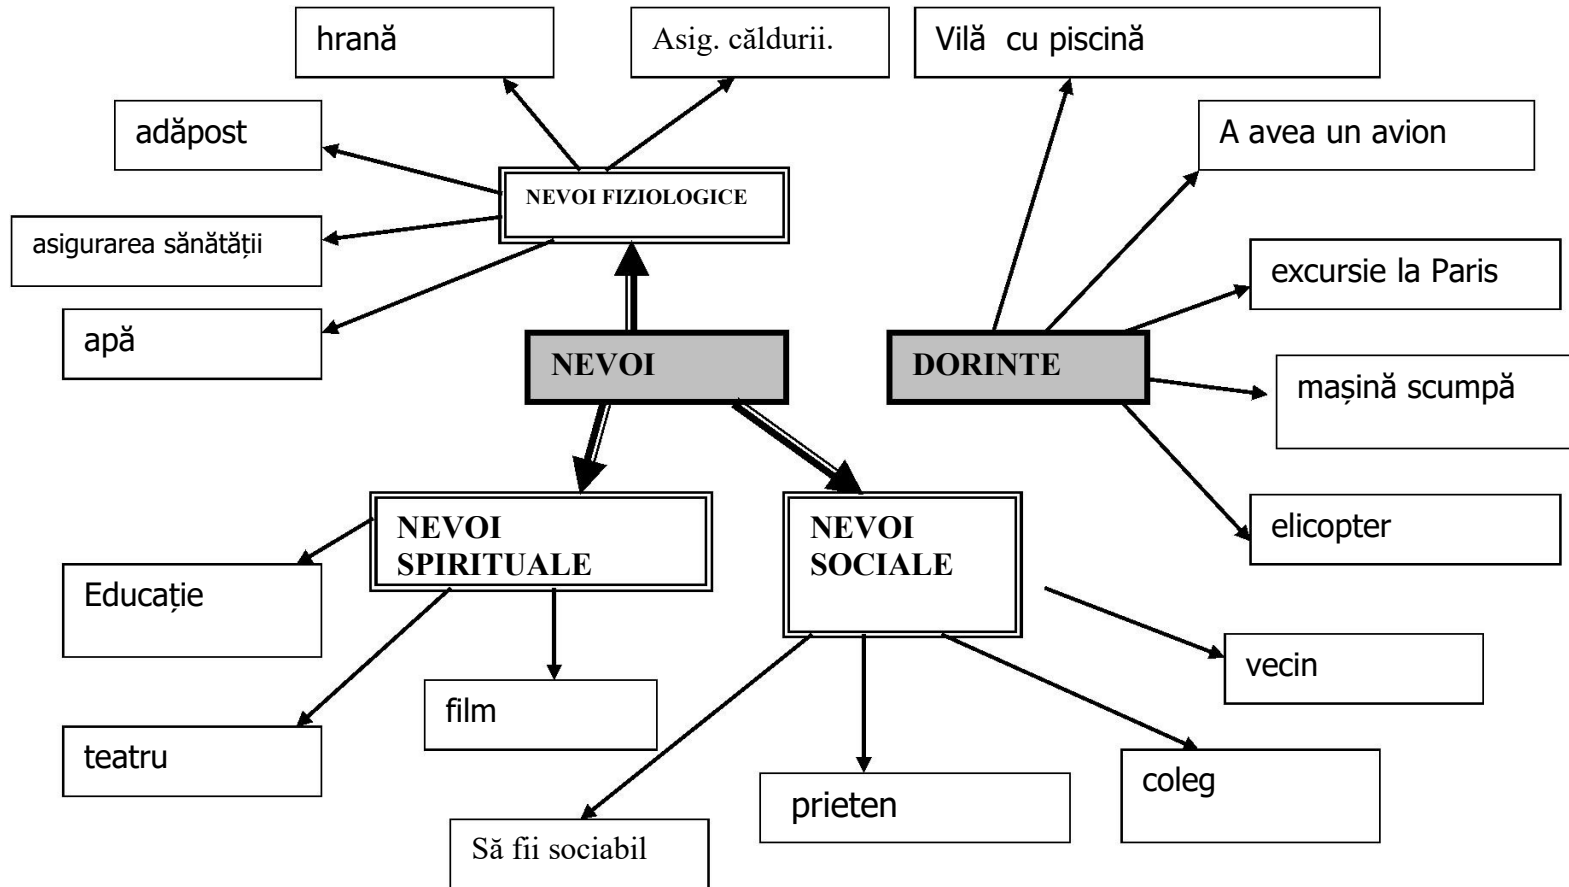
hrană

Asig. căldurii.

Vilă cu piscină

adăpost

A avea un avion

NEVOI FIZIOLOGICE

asigurarea sănătății

excursie la Paris

apă

NEVOI

DORINTE

mașină scumpă

NEVOI SPIRITUALE

NEVOI SOCIALE

elicopter

Educație

vecin

film

teatru

coleg

prieten

Să fii sociabil